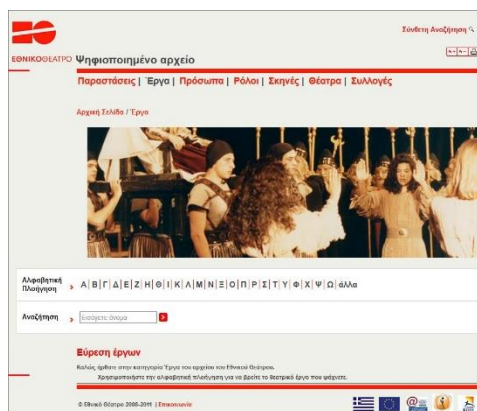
Σύνθετη Αναζήτηση

ΕΘΝΙΚΟΘΕΑΤΡΟ Ψηφιοποιημένο αρχείο

Παραστάσεις | Έργα | Πρόσωπα | Ρόλοι | Σκηνές | Θέατρα | Συλλογές

Αρχική Σελίδα / Έργα

Αλφαβητική Πλοήγηση › Α | Β | Γ | Δ | Ε | Ζ | Η | Θ | Ι | Κ | Λ | Μ | Ν | Ξ | Ο | Π | Ρ | Σ | Τ | Υ | Φ | Χ | Ψ | Ω | άλλα

Αναζήτηση › Εισάγετε όνομα

Εύρεση έργων

Καλώς ήρθατε στην κατηγορία Έργα του αρχείου του Εθνικού Θεάτρου.

Χρησιμοποιήστε την αλφαβητική πλοήγηση για να βρείτε το θεατρικό έργο που ψάχνετε.

© Εθνικό Θέατρο 2008-2011 | Επικοινωνία